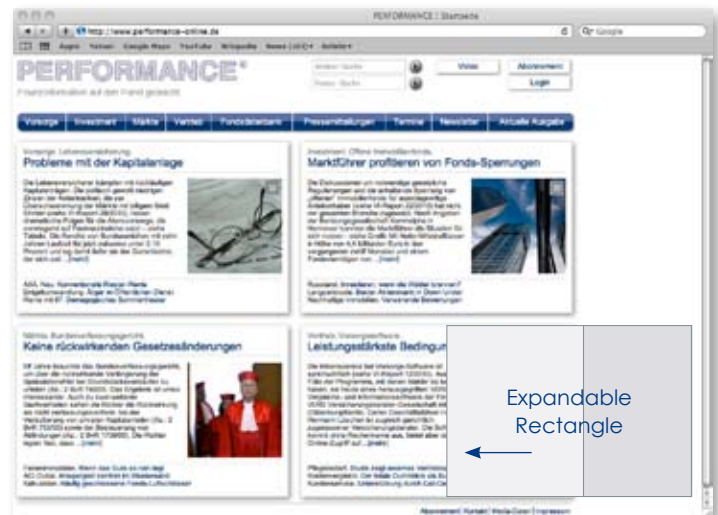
PERFORMANCE | Startseite

http://www.performance-online.de

Google

PERFORMANCE

Finanzinformation auf den Punkt gebracht

Videos

Abonnement

Login

Vorsorge | Investment | Märkte | Vertrieb | Fondsdatenbank | Pressemitteilungen | Termine | Newsletter | Aktuelle Ausgabe

Vorsorge: Lebensversicherung

Probleme mit der Kapitalanlage

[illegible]

Investment: Offene Immobilienfonds

Marktführer profitieren von Fonds-Sperrungen

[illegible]

Märkte: Bundesverfassungsgericht

Keine rückwirkenden Gesetzesänderungen

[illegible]

Vertrieb: Vorsorgesoftware

Leistungsstärkste Bedingun

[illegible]

Expandable Rectangle

Abonnement | Kontakt | Media-Daten | Impressum